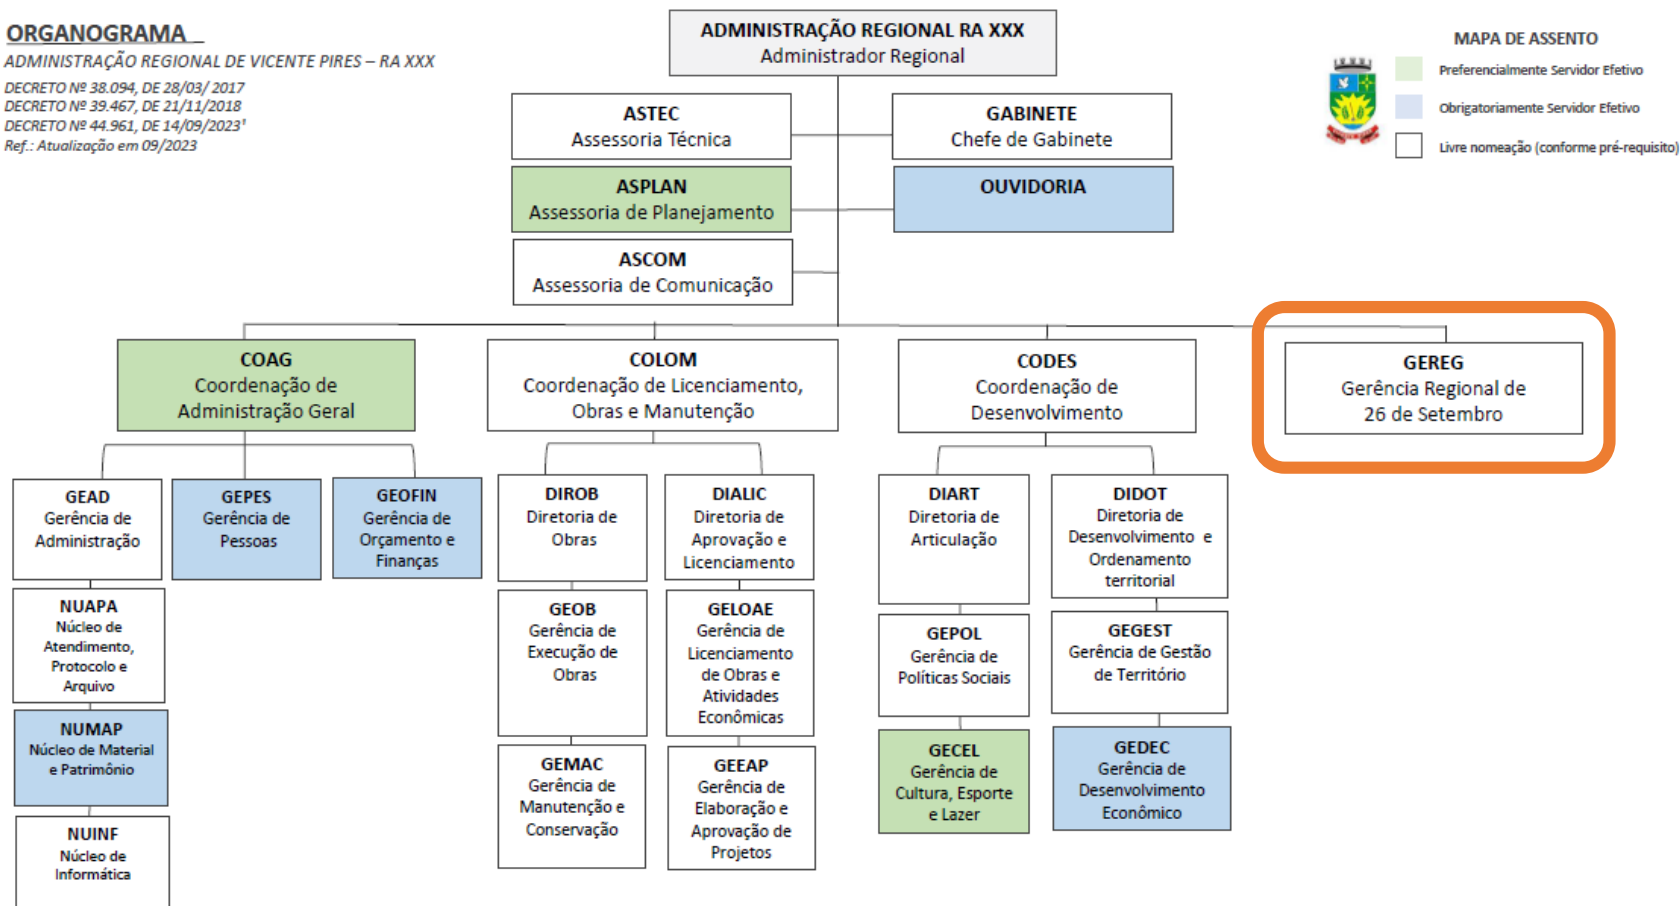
ORGANOGRAMA

ADMINISTRAÇÃO REGIONAL DE VICENTE PIRES – RA XXX

DECRETO Nº 38.094, DE 28/03/2017
DECRETO Nº 39.467, DE 21/11/2018
DECRETO Nº 44.961, DE 14/09/2023¹
Ref.: Atualização em 09/2023

ADMINISTRAÇÃO REGIONAL RA XXX
Administrador Regional

MAPA DE ASSENTO
Preferencialmente Servidor Efetivo
Obrigatoriamente Servidor Efetivo
Livre nomeação (conforme pré-requisito)

ASTEC
Assessoria Técnica

GABINETE
Chefe de Gabinete

ASPLAN
Assessoria de Planejamento

OUVIDORIA

ASCOM
Assessoria de Comunicação

COAG
Coordenação de Administração Geral

COLOM
Coordenação de Licenciamento, Obras e Manutenção

CODES
Coordenação de Desenvolvimento

GEREG
Gerência Regional de 26 de Setembro

GEAD
Gerência de Administração

GEPES
Gerência de Pessoas

GEOFIN
Gerência de Orçamento e Finanças

NUAPA
Núcleo de Atendimento, Protocolo e Arquivo

NUMAP
Núcleo de Material e Patrimônio

NUINF
Núcleo de Informática

DIROB
Diretoria de Obras

DIALIC
Diretoria de Aprovação e Licenciamento

GEOB
Gerência de Execução de Obras

GELOAE
Gerência de Licenciamento de Obras e Atividades Econômicas

GEMAC
Gerência de Manutenção e Conservação

GEEAP
Gerência de Elaboração e Aprovação de Projetos

DIART
Diretoria de Articulação

DIDOT
Diretoria de Desenvolvimento e Ordenamento territorial

GEPOL
Gerência de Políticas Sociais

GEGEST
Gerência de Gestão de Território

GECEL
Gerência de Cultura, Esporte e Lazer

GEDEC
Gerência de Desenvolvimento Econômico